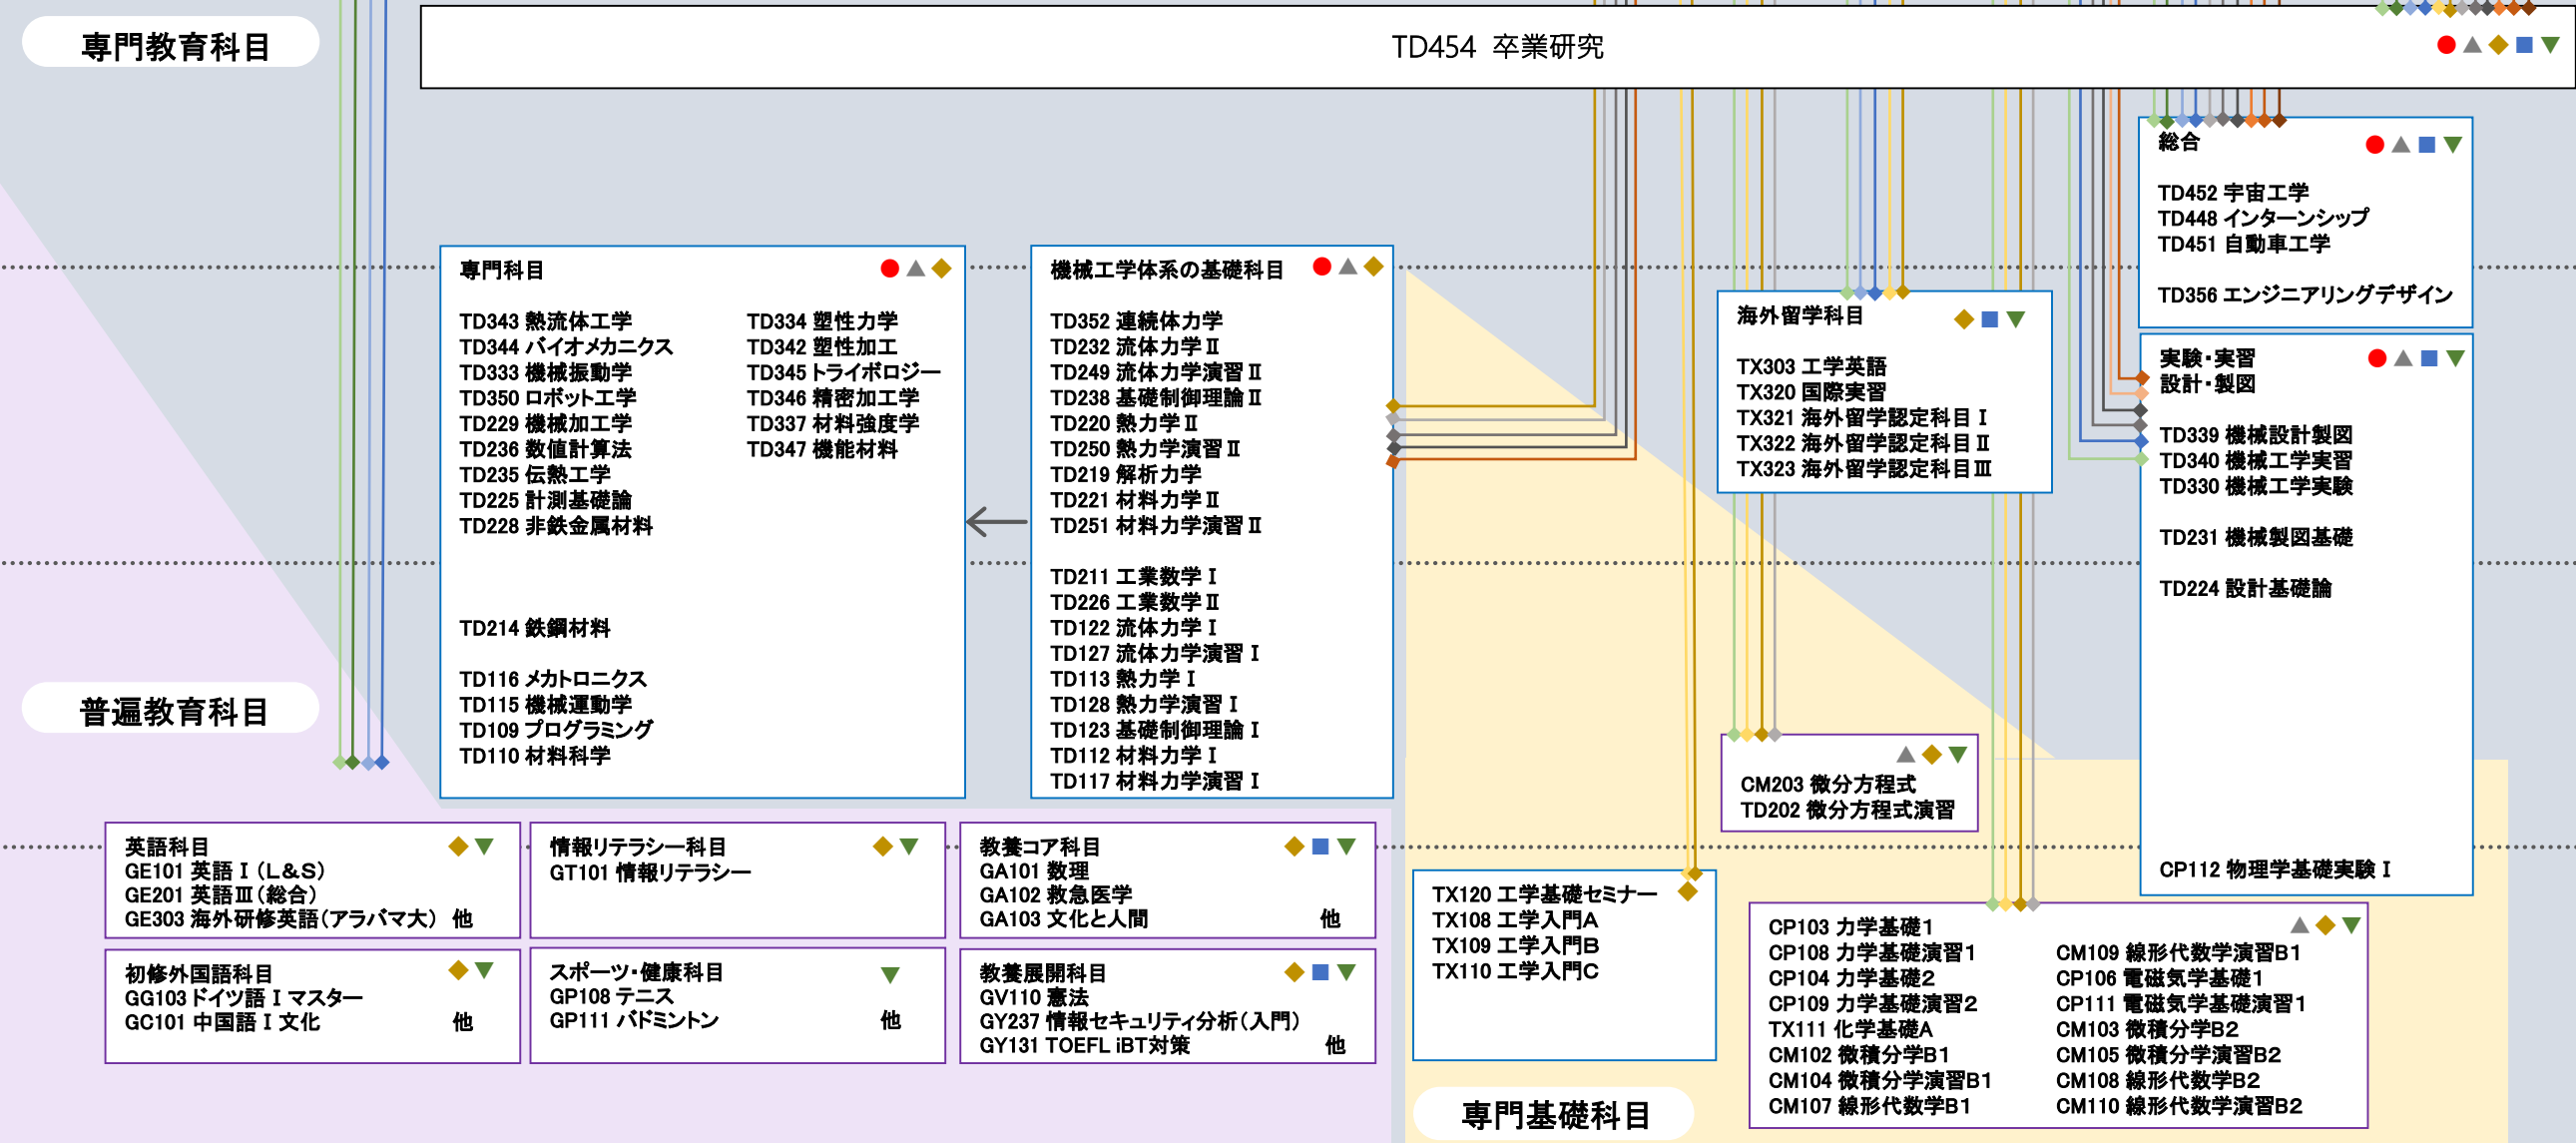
専門教育科目

TD454 卒業研究

総合

TD452 宇宙工学
TD448 インターンシップ
TD451 自動車工学

TD356 エンジニアリングデザイン

専門科目

TD343 熱流体工学
TD344 バイオメカニクス
TD333 機械振動学
TD350 ロボット工学
TD229 機械加工学
TD236 数値計算法
TD235 伝熱工学
TD225 計測基礎論
TD228 非鉄金属材料

TD334 塑性力学
TD342 塑性加工
TD345 トライボロジー
TD346 精密加工学
TD337 材料強度学
TD347 機能材料

TD214 鉄鋼材料

TD116 メカトロニクス
TD115 機械運動学
TD109 プログラミング
TD110 材料科学

機械工学体系の基礎科目

TD352 連続体力学
TD232 流体力学Ⅱ
TD249 流体力学演習Ⅱ
TD238 基礎制御理論Ⅱ
TD220 熱力学Ⅱ
TD250 熱力学演習Ⅱ
TD219 解析力学
TD221 材料力学Ⅱ
TD251 材料力学演習Ⅱ

TD211 工業数学Ⅰ
TD226 工業数学Ⅱ
TD122 流体力学Ⅰ
TD127 流体力学演習Ⅰ
TD113 熱力学Ⅰ
TD128 熱力学演習Ⅰ
TD123 基礎制御理論Ⅰ
TD112 材料力学Ⅰ
TD117 材料力学演習Ⅰ

海外留学科目

TX303 工学英語
TX320 国際実習
TX321 海外留学認定科目Ⅰ
TX322 海外留学認定科目Ⅱ
TX323 海外留学認定科目Ⅲ

実験・実習
設計・製図

TD339 機械設計製図
TD340 機械工学実習
TD330 機械工学実験

TD231 機械製図基礎

TD224 設計基礎論

CP112 物理学基礎実験Ⅰ

CM203 微分方程式
TD202 微分方程式演習

普遍教育科目

英語科目
GE101 英語Ⅰ（L&S）
GE201 英語Ⅲ（総合）
GE303 海外研修英語（アラバマ大） 他

情報リテラシー科目
GT101 情報リテラシー

教養コア科目
GA101 数理
GA102 救急医学
GA103 文化と人間 他

初修外国語科目
GG103 ドイツ語Ⅰマスター
GC101 中国語Ⅰ文化 他

スポーツ・健康科目
GP108 テニス
GP111 バドミントン 他

教養展開科目
GV110 憲法
GY237 情報セキュリティ分析（入門）
GY131 TOEFL iBT対策 他

TX120 工学基礎セミナー
TX108 工学入門A
TX109 工学入門B
TX110 工学入門C

CP103 力学基礎1
CP108 力学基礎演習1
CP104 力学基礎2
CP109 力学基礎演習2
TX111 化学基礎A
CM102 微積分学B1
CM104 微積分学演習B1
CM107 線形代数学B1

CM109 線形代数学演習B1
CP106 電磁気学基礎1
CP111 電磁気学基礎演習1
CM103 微積分学B2
CM105 微積分学演習B2
CM108 線形代数学B2
CM110 線形代数学演習B2

専門基礎科目